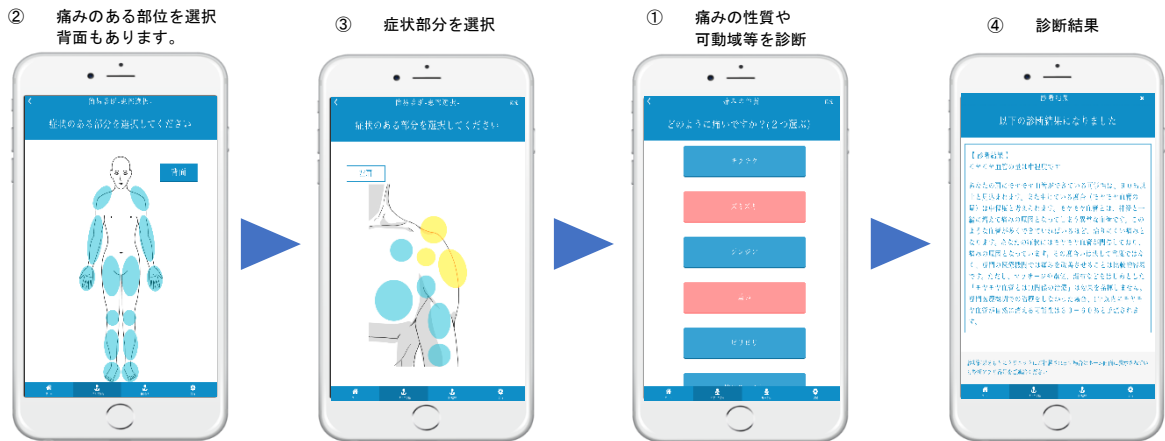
② 痛みのある部位を選択
背面もあります。

③ 症状部分を選択

① 痛みの性質や
可動域等を診断

④ 診断結果

症状のある部分を選択してください

背面

症状のある部分を選択してください

どのように痛いですか?(2つ選ぶ)

以下の診断結果になりました

【診断結果】
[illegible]